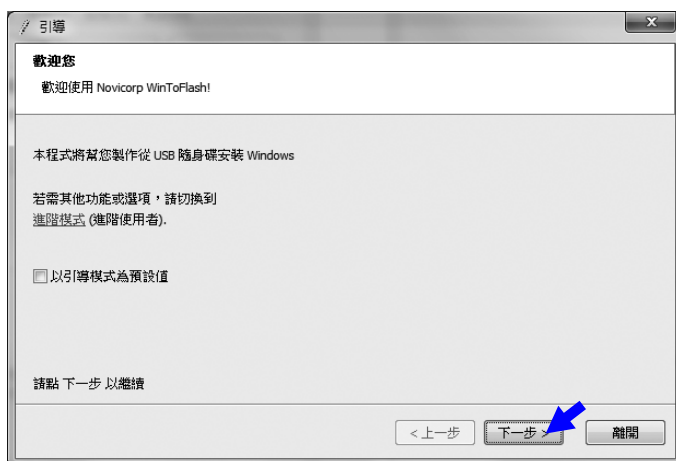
引導

歡迎您

歡迎使用 Novicorp WinToFlash!

本程式將幫您製作從 USB 隨身碟安裝 Windows

若需其他功能或選項，請切換到
進階模式 (進階使用者).

以引導模式為預設值

請點 下一步 以繼續

< 上一步 下一步 > 離開